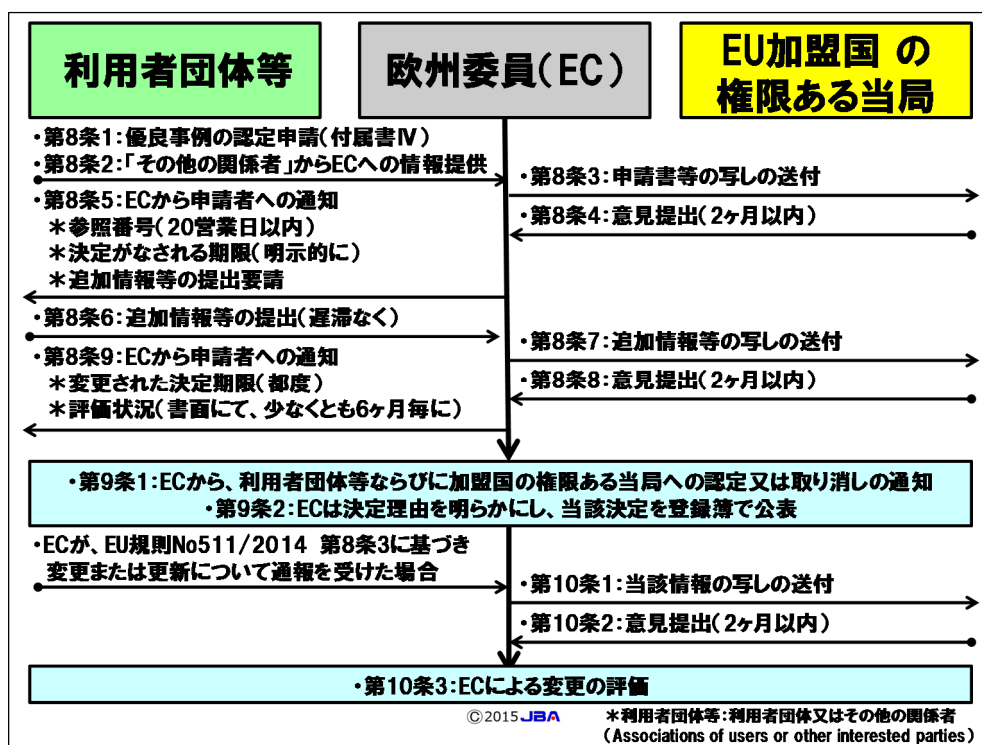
利用者団体等

欧州委員(EC)

EU加盟国 の 権限ある当局

・第8条1:優良事例の認定申請(付属書Ⅳ)

・第8条2:「その他の関係者」からECへの情報提供

・第8条3:申請書等の写しの送付

・第8条5:ECから申請者への通知
＊参照番号(20営業日以内)
＊決定がなされる期限(明示的に)
＊追加情報等の提出要請

・第8条4:意見提出(2ヶ月以内)

・第8条6:追加情報等の提出(遅滞なく)

・第8条7:追加情報等の写しの送付

・第8条9:ECから申請者への通知
＊変更された決定期限(都度)
＊評価状況(書面にて、少なくとも6ヶ月毎に)

・第8条8:意見提出(2ヶ月以内)

・第9条1:ECから、利用者団体等ならびに加盟国の権限ある当局への認定又は取り消しの通知
・第9条2:ECは決定理由を明らかにし、当該決定を登録簿で公表

・ECが、EU規則No511/2014 第8条3に基づき変更または更新について通報を受けた場合

・第10条1:当該情報の写しの送付

・第10条2:意見提出(2ヶ月以内)

・第10条3:ECによる変更の評価

©2015 JBA

＊利用者団体等:利用者団体又はその他の関係者
(Associations of users or other interested parties)